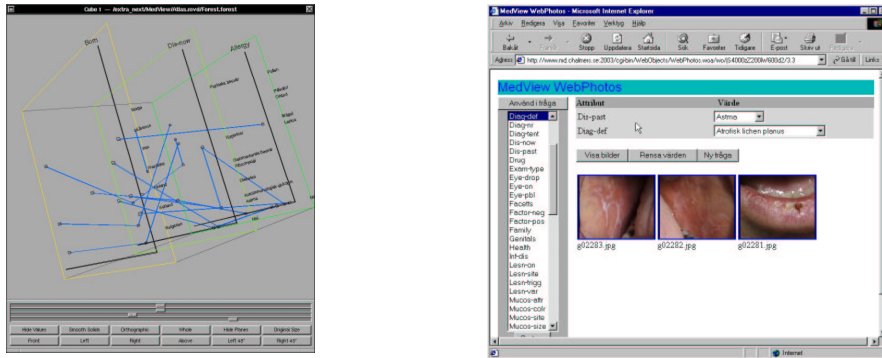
Cube 1 — /extra_next/MedView/Atlas.ovd/Forest.forest

Born
Dis-now
Allergy

Hide Values
Smooth Solids
Orthographic
Whole
Hide Planes
Original Size
Front
Left
Right
Above
Left 45°
Right 45°

MedView WebPhotos - Microsoft Internet Explorer

Arkiv Redigera Visa Favoriter Verktyg Hjälp

Bakåt
Framåt
Stopp
Uppdatera
Startsida
Sök
Favoriter
Tidigare
E-post
Skriv ut
Redigera

Adress http://www.md.chalmers.se:2003/cgi-bin/WebObjects/WebPhotos.woa/wo/8j54000d22l00/600d2/3.3
Gå till
Länkar

MedView WebPhotos

Använd i fråga

| Attribut | Värde |
|---|---|
| Dis-past | Astma |
| Diag-def | Atrofisk lichen planus |

Diag-def
Diag-hr
Diag-tent
Dis-now
Dis-past
Drug
Exam-type
Eye-drop
Eye-on
Eye-pbl
Facetts
Factor-neg
Factor-pos
Family
Genitals
Health
Inf-dis
Lesn-on
Lesn-site
Lesn-trigg
Lesn-ver
Mucos-afflr
Mucos-colr
Mucos-site
Mucos-size

Visa bilder
Rensa värden
Ny fråga

g02283.jpg
g02282.jpg
g02281.jpg

Internet